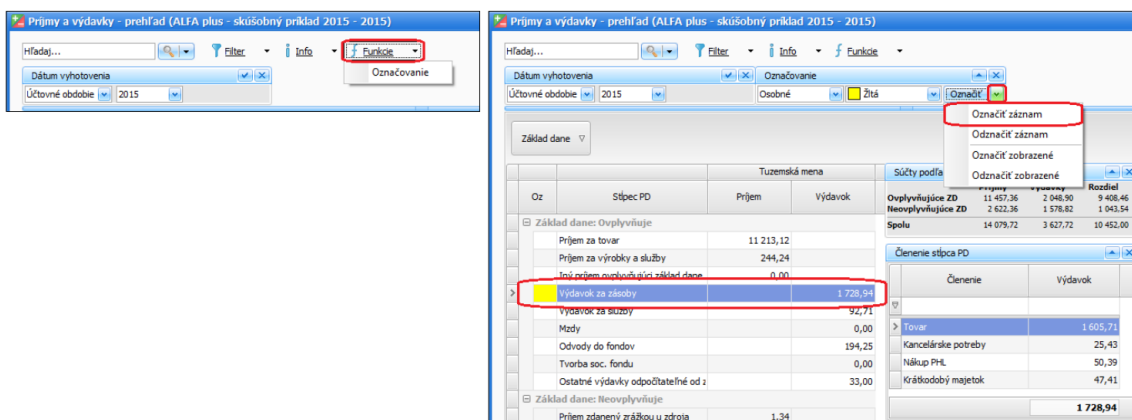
Príjmy a výdavky - prehľad (ALFA plus - skúšobný príklad 2015 - 2015)

Hľadaj...

Filter

Info

Funkcie

Označovanie

Dátum vyhotovenia

Účtovné obdobie

2015

Príjmy a výdavky - prehľad (ALFA plus - skúšobný príklad 2015 - 2015)

Hľadaj...

Filter

Info

Funkcie

Dátum vyhotovenia

Účtovné obdobie

2015

Označovanie

Osobné

Žltá

Označiť

Označiť záznam

Odznačiť záznam

Označiť zobrazené

Odznačiť zobrazené

Základ dane

Tuzemská mena

| Oz | Stĺpec PD | Príjem | Výdavok |
|---|---|---|---|
| | Základ dane: Ovplyvňuje | | |
| | Príjem za tovar | 11 213,12 | |
| | Príjem za výrobky a služby | 244,24 | |
| | Iný príjem ovplyvňujúci základ dane | 0,00 | |
| | Výdavok za zásoby | | 1 728,94 |
| | Výdavok za služby | | 92,71 |
| | Mzdy | | 0,00 |
| | Odvody do fondov | | 194,25 |
| | Tvorba soc. fondu | | 0,00 |
| | Ostatné výdavky odpočítateľné od z | | 33,00 |
| | Základ dane: Neovplyvňuje | | |
| | Príjem zdanený zrážkou u zdroja | 1,34 | |

Súčty podľa

| | Príjmy | Výdavky | Rozdiel |
|---|---|---|---|
| Ovplyvňujúce ZD | 11 457,36 | 2 048,90 | 9 408,46 |
| Neovplyvňujúce ZD | 2 622,36 | 1 578,82 | 1 043,54 |
| Spolu | 14 079,72 | 3 627,72 | 10 452,00 |

Členenie stĺpca PD

| Členenie | Výdavok |
|---|---|
| Tovar | 1 605,71 |
| Kancelárske potreby | 25,43 |
| Nákup PHL | 50,39 |
| Krátkodobý majetok | 47,41 |
| | 1 728,94 |